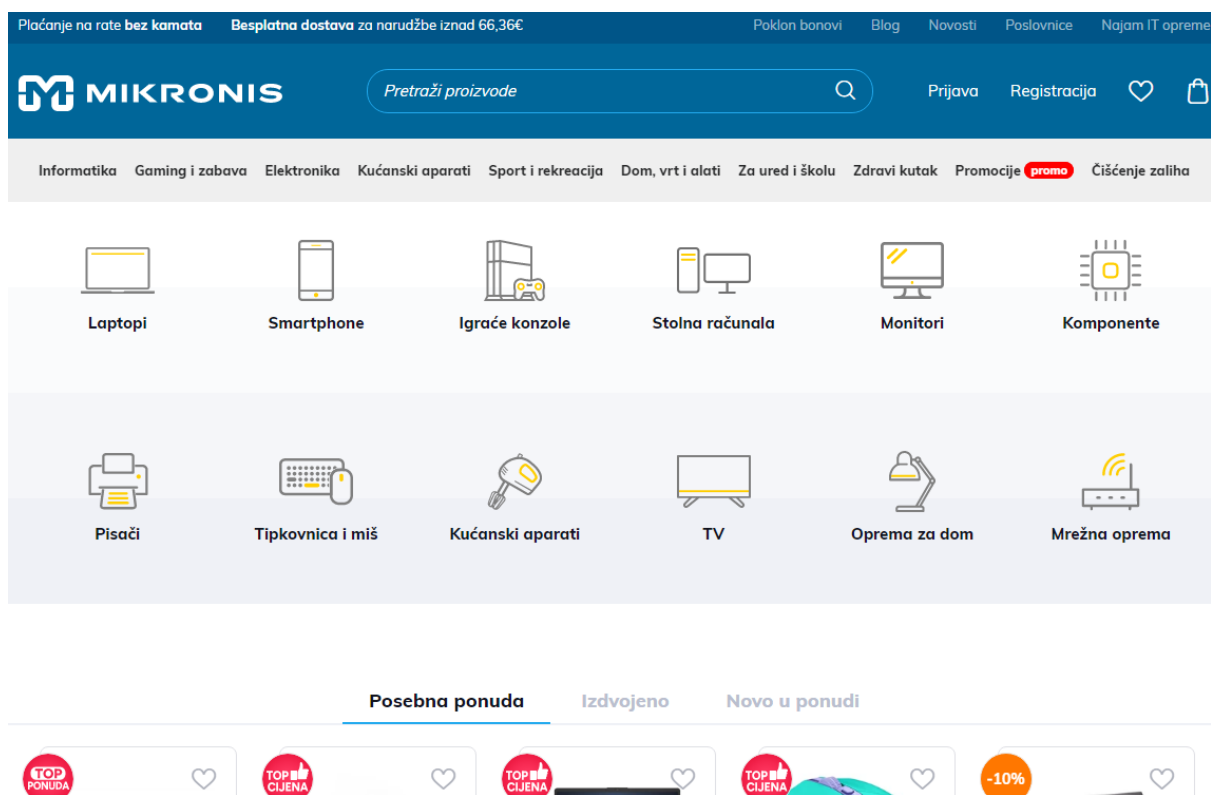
Plaćanje na rate **bez kamata** **Besplatna dostava** za narudžbe iznad 66,36€

Poklon bonovi Blog Novosti Poslovnice Najam IT opreme

MIKRONIS

Pretraži proizvode

Prijava Registracija

Informatika Gaming i zabava Elektronika Kućanski aparati Sport i rekreacija Dom, vrt i alati Za ured i školu Zdravi kutak Promocije promo Čišćenje zaliha

Laptopi

Smartphone

Igraće konzole

Stolna računala

Monitori

Komponente

Pisači

Tipkovnica i miš

Kućanski aparati

TV

Oprema za dom

Mrežna oprema

Posebna ponuda Izdvojeno Novo u ponudi

TOP PONUDA

TOP CIJENA

TOP CIJENA

TOP CIJENA

-10%